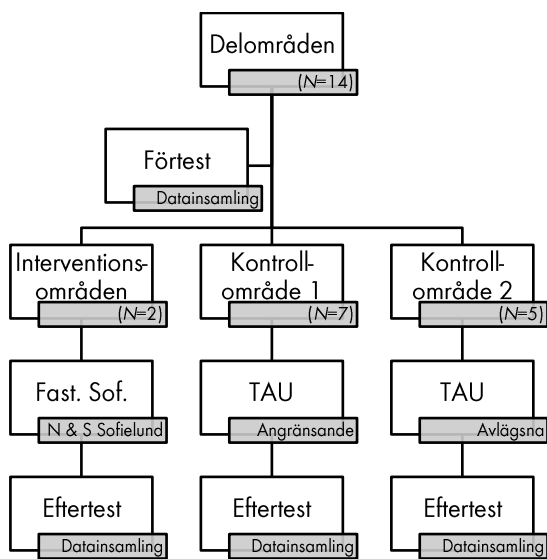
Delområden
(N=14)

Förtest
Datainsamling

Interventionsområden
(N=2)

Kontrollområde 1
(N=7)

Kontrollområde 2
(N=5)

Fast. Sof.
N & S Sofielund

TAU
Angränsande

TAU
Avlägsna

Eftertest
Datainsamling

Eftertest
Datainsamling

Eftertest
Datainsamling